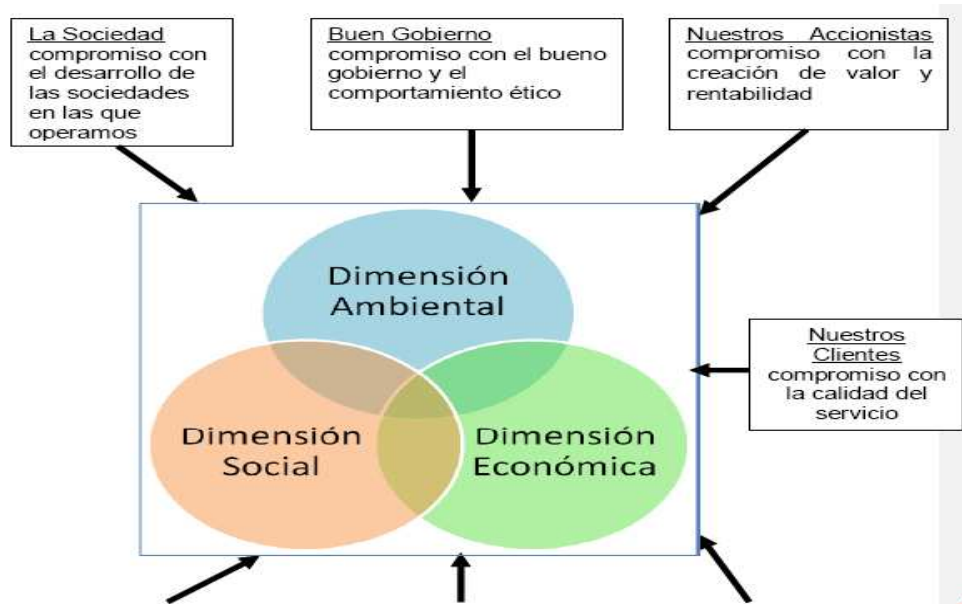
La Sociedad compromiso con el desarrollo de las sociedades en las que operamos

Buen Gobierno compromiso con el bueno gobierno y el comportamiento ético

Nuestros Accionistas compromiso con la creación de valor y rentabilidad

Dimensión Ambiental

Dimensión Social

Dimensión Económica

Nuestros Clientes compromiso con la calidad del servicio